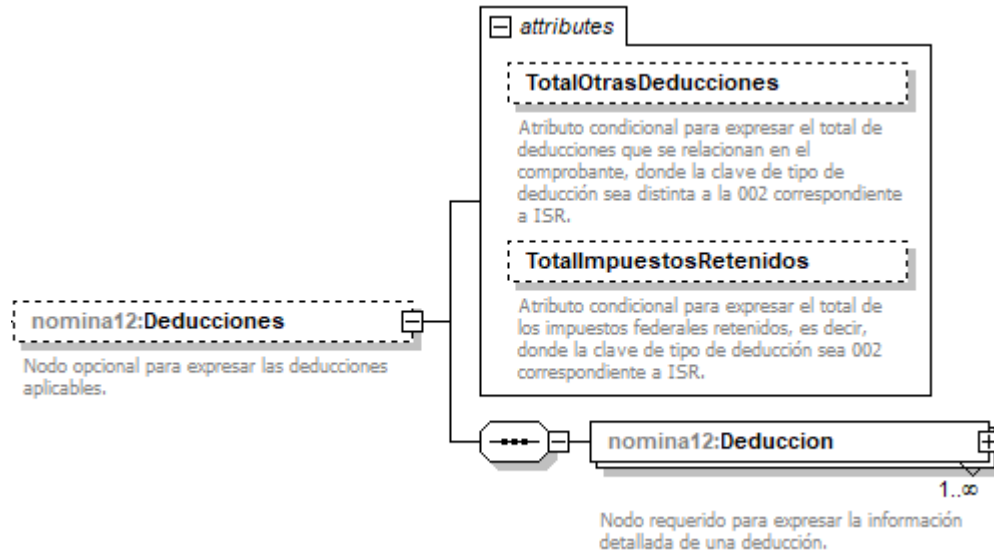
attributes

TotalOtrasDeducciones

Atributo condicional para expresar el total de deducciones que se relacionan en el comprobante, donde la clave de tipo de deducción sea distinta a la 002 correspondiente a ISR.

TotalImpuestosRetenidos

Atributo condicional para expresar el total de los impuestos federales retenidos, es decir, donde la clave de tipo de deducción sea 002 correspondiente a ISR.

nomina12:Deducciones

Nodo opcional para expresar las deducciones aplicables.

nomina12:Deduccion

1..∞

Nodo requerido para expresar la información detallada de una deducción.